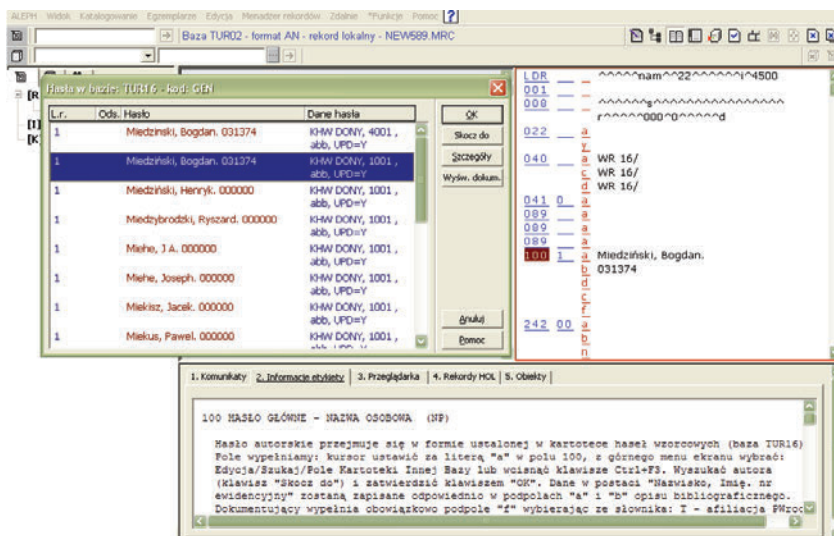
ALEPH Widok Katalogowanie Egzemplarze Edycja Menadżer rekordów Zdalnie *Funkcje Pomoc

Baza TUR02 - format AN - rekord lokalny - NEW589.MRC

Hasła w bazie: TUR16 - kod: GEN

| L.r. | Ods. | Hasło | Dane hasła |
|---|---|---|---|
| 1 | | Miedziński, Bogdan. 031374 | KHW DONY, 4001 , abb, UPD=Y |
| 1 | | Miedziński, Bogdan. 031374 | KHW DONY, 1001 , abb, UPD=Y |
| 1 | | Miedziński, Henryk. 000000 | KHW DONY, 1001 , abb, UPD=Y |
| 1 | | Miedzybrodzki, Ryszard. 000000 | KHW DONY, 1001 , abb, UPD=Y |
| 1 | | Miehe, J.A. 000000 | KHW DONY, 1001 , abb, UPD=Y |
| 1 | | Miehe, Joseph. 000000 | KHW DONY, 1001 , abb, UPD=Y |
| 1 | | Miekisz, Jacek. 000000 | KHW DONY, 1001 , abb, UPD=Y |
| 1 | | Miekus, Paweł. 000000 | KHW DONY, 1001 , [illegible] |

OK
Skocz do
Szczegóły
Wyśw. dokum.
Anuluj
Pomoc

LDR ^^^^^nam^^22^^^^^^i^4500
001
008 ^^^^^^s^^^^^^^^^^^^^^^^^^^^r^^^^^000^0^^^^^d
022 a y
040 a WR 16/ c WR 16/ d WR 16/
041 0 a
089 a
089 a
089 a
100 1 a Miedziński, Bogdan. b 031374 c d c f a
242 00 a b n

1. Komunikaty 2. Informacje etykiety 3. Przeglądarka 4. Rekordy HOL 5. Obiekty

100 HASŁO GŁÓWNE - NAZWA OSOBOWA (NP)

Hasło autorskie przejmuje się w formie ustalonej w kartotece haseł wzorcowych (baza TUR16) Pole wypełniamy: kursor ustawić za literą "a" w polu 100, z górnego menu ekranu wybrać: Edycja/Szukaj/Pole Kartoteki Innej Bazy lub wcisnąć klawisze Ctrl+F3. Wyszukać autora (klawisz "Skocz do") i zatwierdzić klawiszem "OK". Dane w postaci "Nazwisko, Imię. nr ewidencyjny" zostaną zapisane odpowiednio w podpolach "a" i "b" opisu bibliograficznego. Dokumentujący wypełnia obowiązkowo podpole "f" wybierając ze słownika: T - afiliacja PWroc